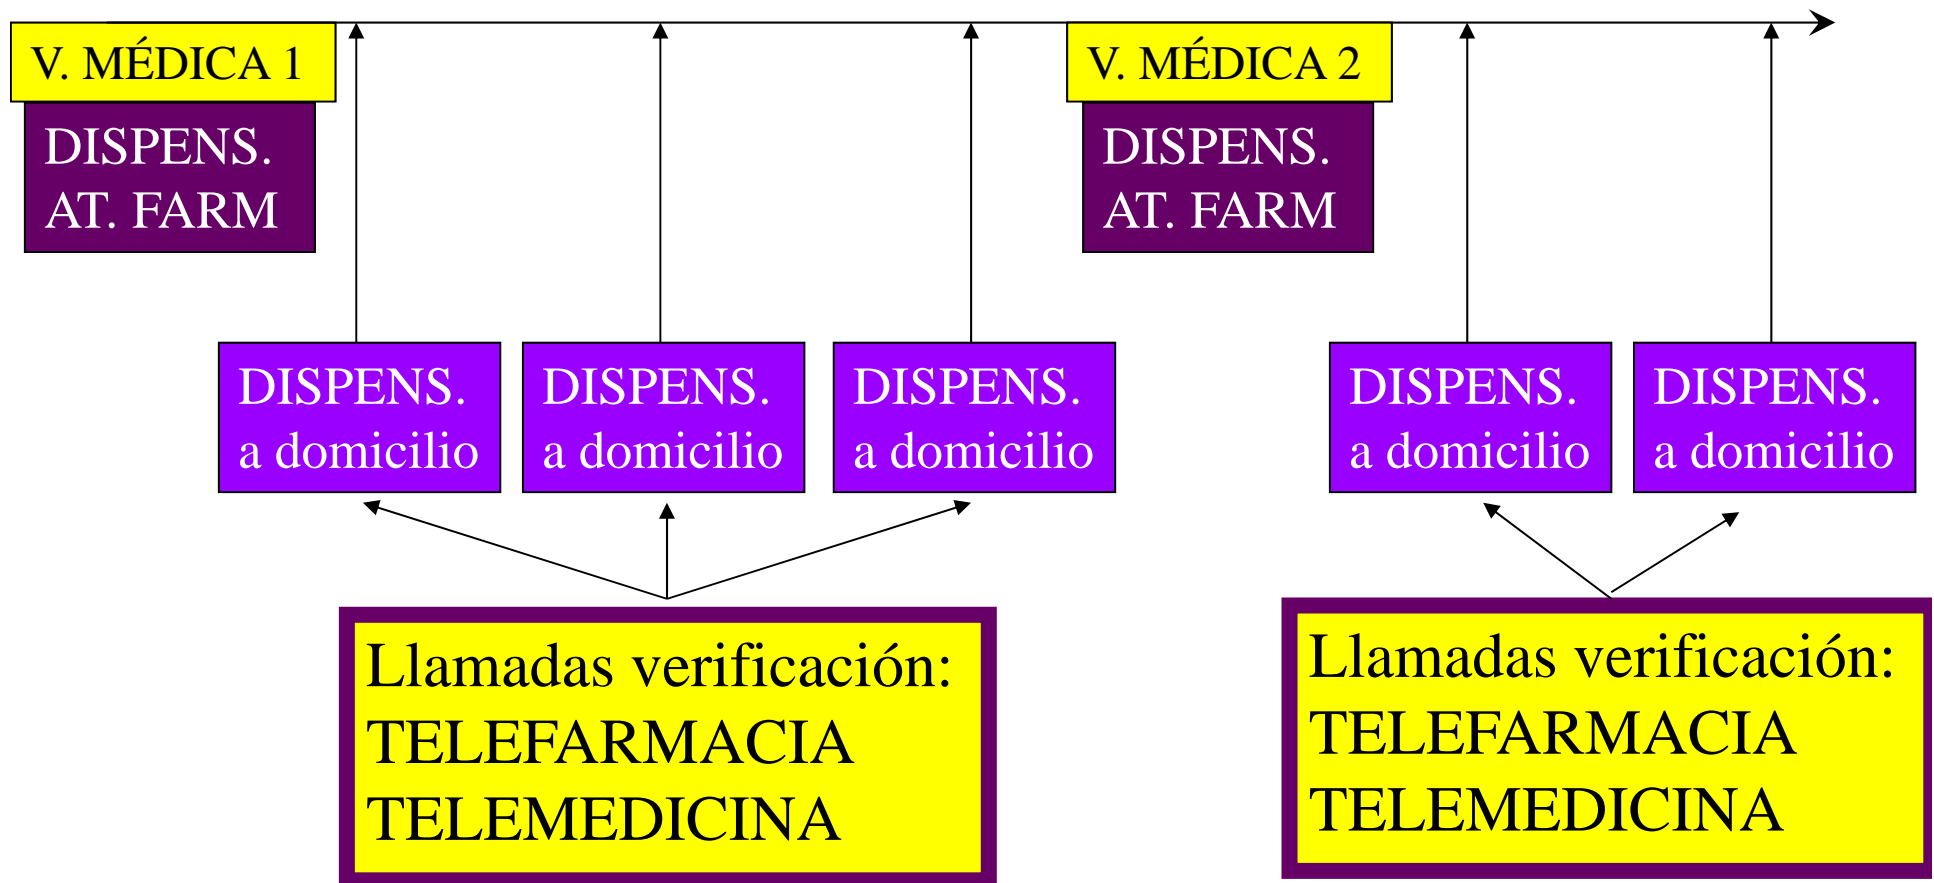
V. MÉDICA 1

DISPENS. AT. FARM

DISPENS. a domicilio

DISPENS. a domicilio

DISPENS. a domicilio

V. MÉDICA 2

DISPENS. AT. FARM

DISPENS. a domicilio

DISPENS. a domicilio

Llamadas verificación: TELEFARMACIA TELEMEDICINA

Llamadas verificación: TELEFARMACIA TELEMEDICINA